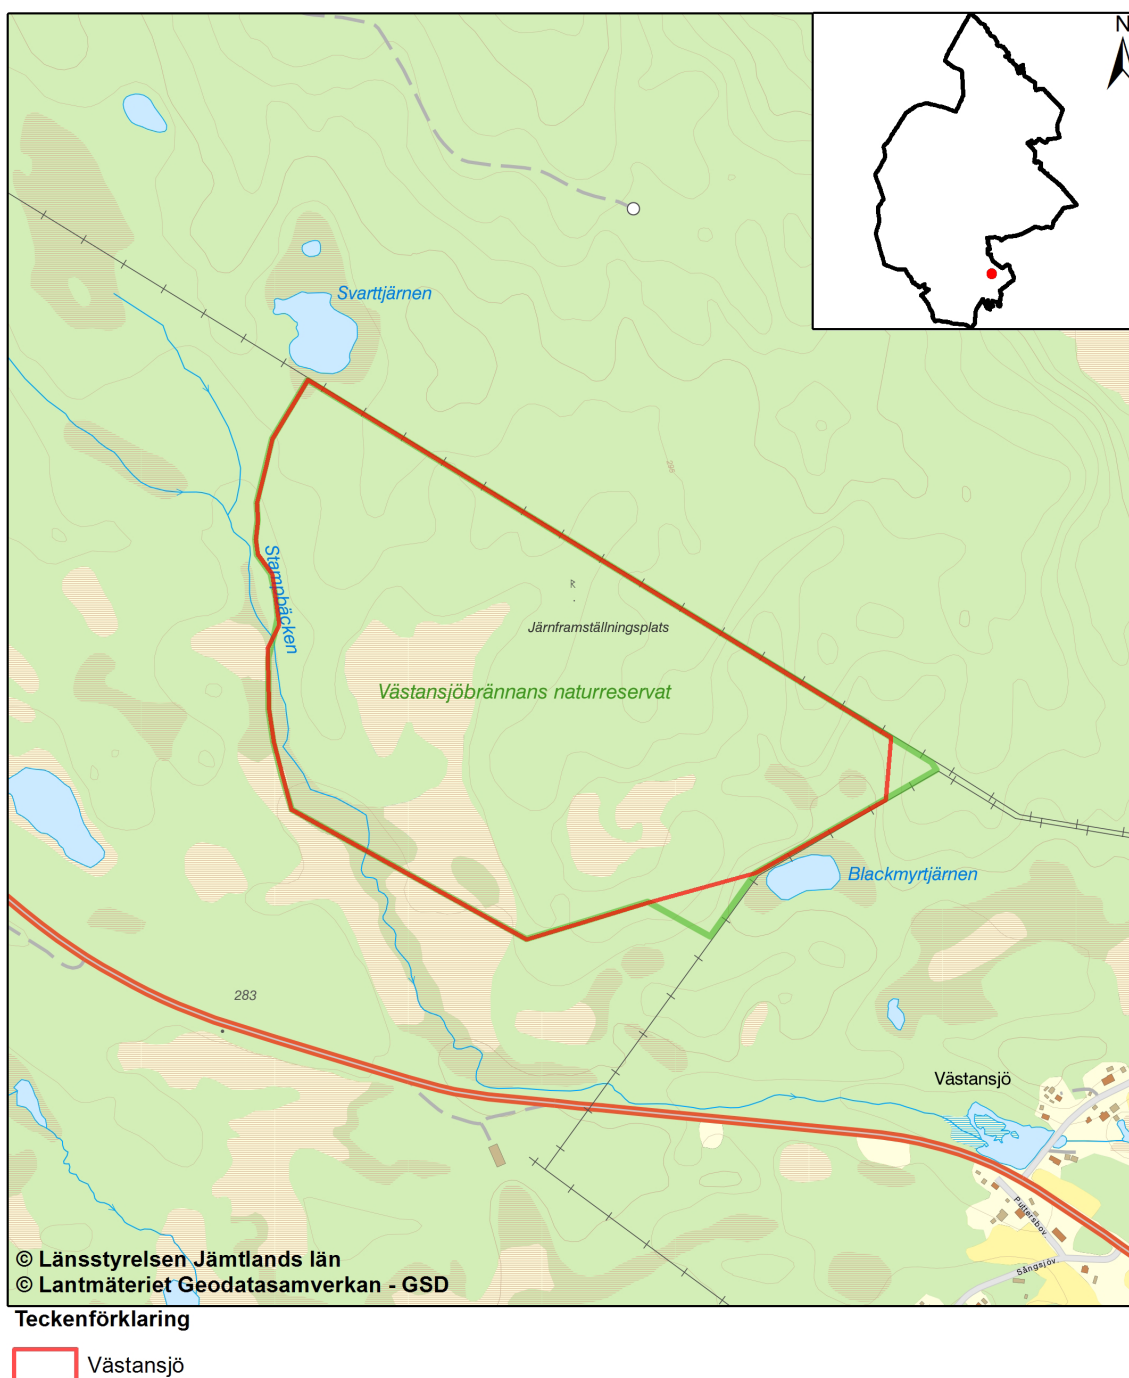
N

Svarttjärnen

Stampbäcken

Järnframställningsplats

Västansjöbrännans naturreservat

Blackmyrtjärnen

283

Västansjö

Puttersbov

Sångsjöv

© Länsstyrelsen Jämtlands län
© Lantmäteriet Geodatasamverkan - GSD

Teckenförklaring

Västansjö